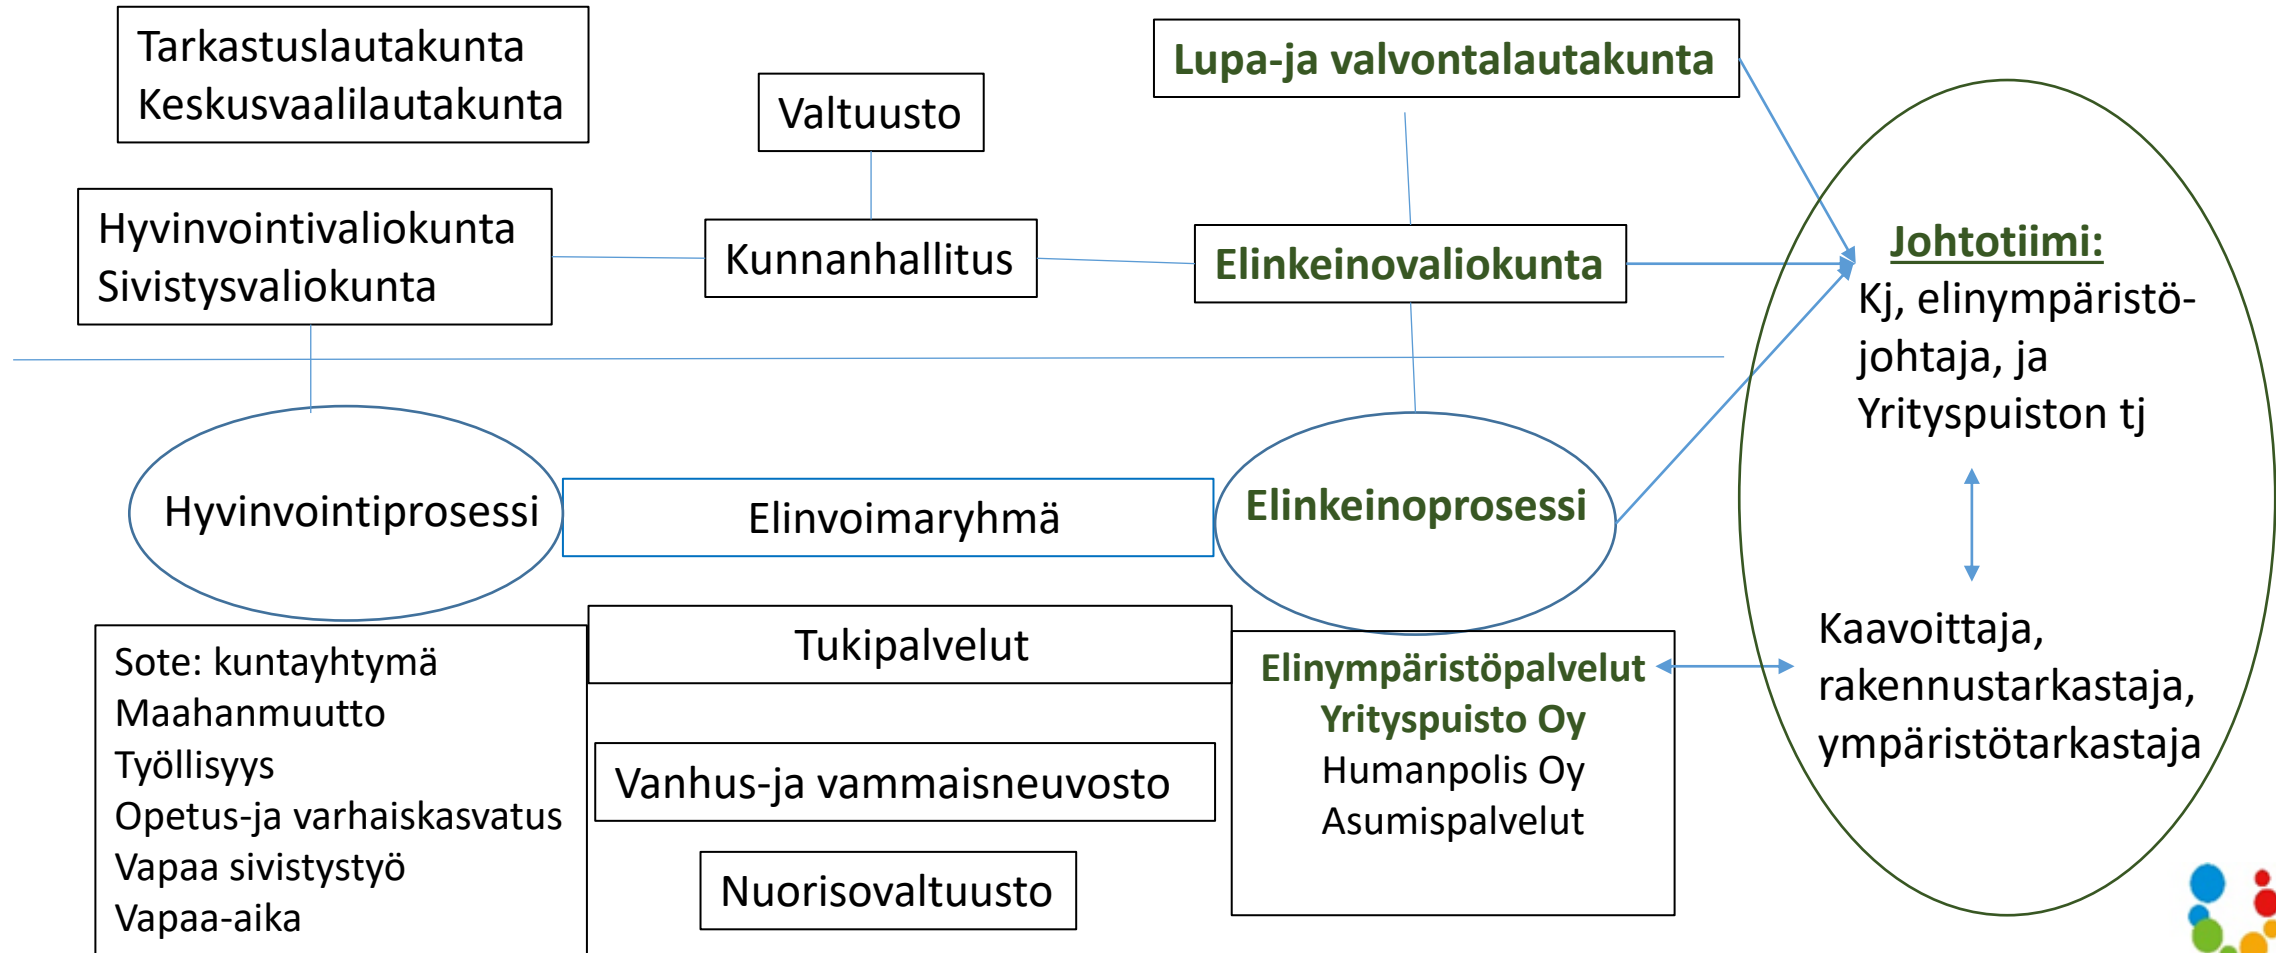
Tarkastuslautakunta
Keskusvaalilautakunta

Valtuusto

Lupa-ja valvontalautakunta

Hyvinvointivaliokunta
Sivistysvaliokunta

Kunnanhallitus

Elinkeinovaliokunta

Johtotiimi:
Kj, elinympäristöjohtaja, ja Yrityspuiston tj

Hyvinvointiprosessi

Elinvoimaryhmä

Elinkeinoprosessi

Kaavoittaja, rakennustarkastaja, ympäristötarkastaja

Sote: kuntayhtymä
Maahanmuutto
Työllisyys
Opetus-ja varhaiskasvatus
Vapaa sivistystyö
Vapaa-aika

Tukipalvelut

Elinympäristöpalvelut
Yrityspuisto Oy
Humanpolis Oy
Asumispalvelut

Vanhus-ja vammaisneuvosto

Nuorisovaltuusto